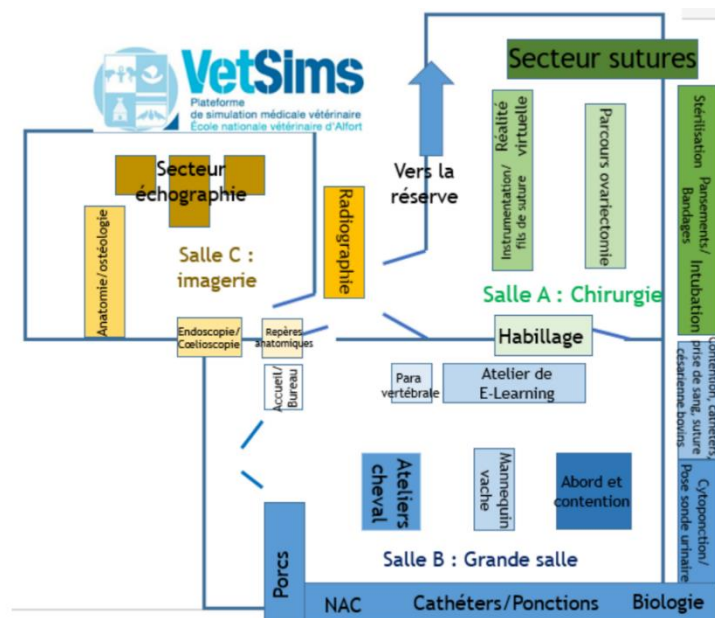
VetSims
Plateforme de simulation médicale vétérinaire
École nationale vétérinaire d'Alfort

Secteur sutures

Stérilisation

Pansements/ Bandages

Intubation

Contention, cathéters, prise de sang, suture césarienne bovins

Cytoponction/ Pose sonde urinaire

Vers la réserve

Réalité virtuelle

Instrumentation/ fils de suture

Parcours ovariectomie

Salle A : Chirurgie

Habillage

Secteur échographie

Anatomie/ostéologie

Salle C : imagerie

Radiographie

Endoscopie/ Cœlioscopie

Repères anatomiques

Accueil/ Bureau

Para vertébrale

Atelier de E-Learning

Ateliers cheval

Mannequin vache

Abord et contention

Salle B : Grande salle

Porcs

NAC

Cathéters/Ponctions

Biologie